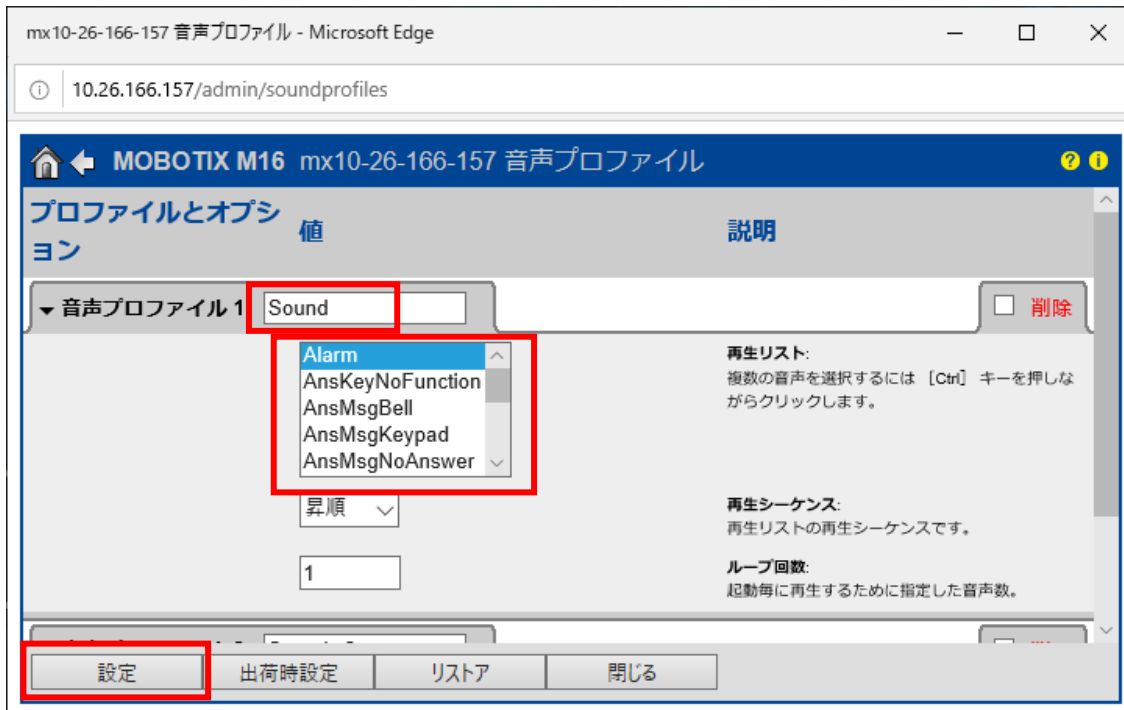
mx10-26-166-157 音声プロファイル - Microsoft Edge

10.26.166.157/admin/soundprofiles

MOBOTIX M16 mx10-26-166-157 音声プロファイル

プロファイルとオプション | 値 | 説明

▾ 音声プロファイル 1 Sound

削除

Alarm
AnsKeyNoFunction
AnsMsgBell
AnsMsgKeypad
AnsMsgNoAnswer

再生リスト:
複数の音声を選択するには [Ctrl] キーを押しながらクリックします。

昇順

再生シーケンス:
再生リストの再生シーケンスです。

1

ループ回数:
起動毎に再生するために指定した音声数。

設定 | 出荷時設定 | リストア | 閉じる